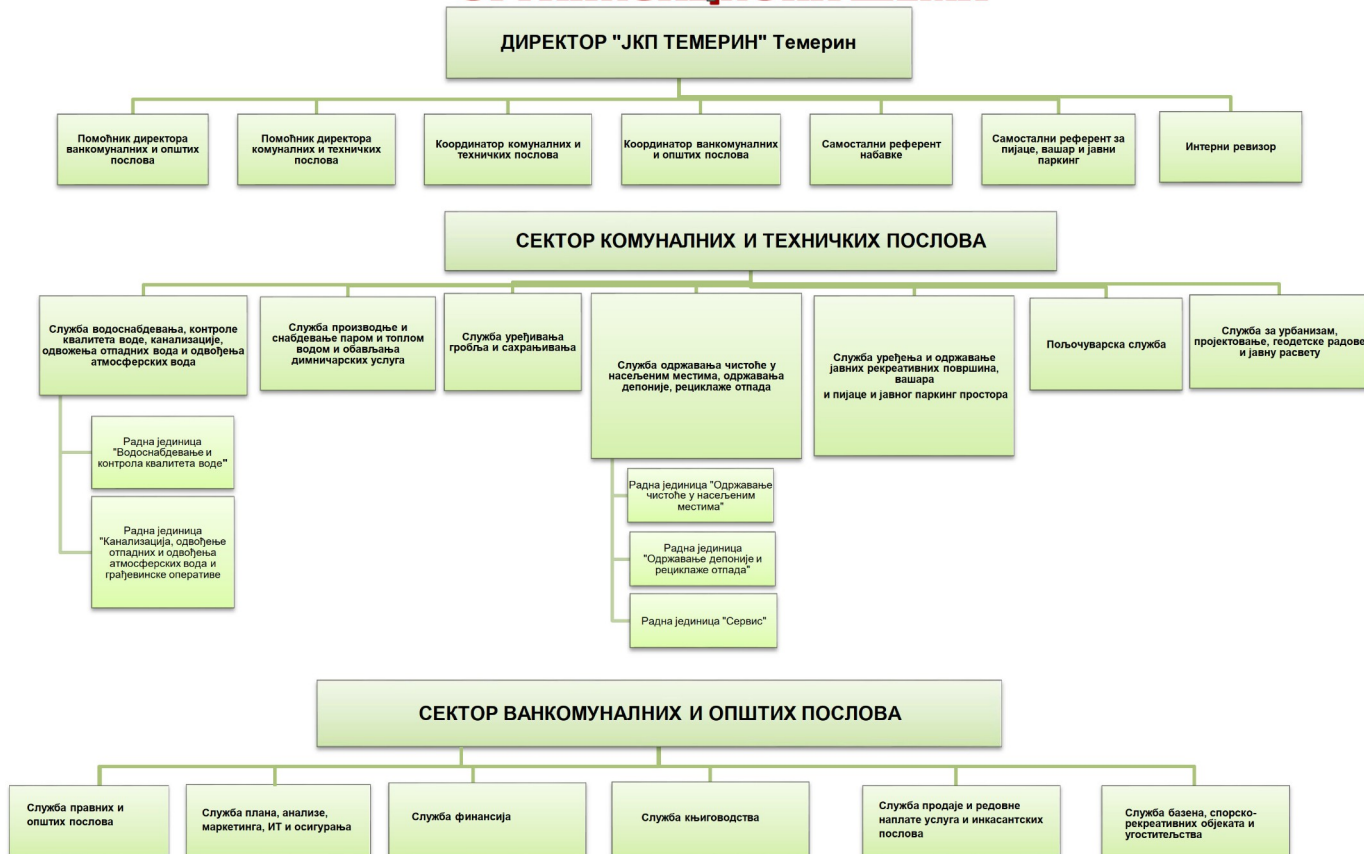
ДИРЕКТОР "ЈКП ТЕМЕРИН" Темерин

Помоћник директора ванкомуналних и општих послова

Помоћник директора комуналних и техничких послова

Координатор комуналних и техничких послова

Координатор ванкомуналних и општих послова

Самостални референт набавке

Самостални референт за пијаце, вашар и јавни паркинг

Интерни ревизор

СЕКТОР КОМУНАЛНИХ И ТЕХНИЧКИХ ПОСЛОВА

Служба водоснабдевања, контроле квалитета воде, канализације, одвожења отпадних вода и одвођења атмосферских вода

Радна јединица "Водоснабдевање и контрола квалитета воде"

Радна јединица "Канализација, одвођење отпадних и одвођења атмосферских вода и грађевинске оперативе

Служба производње и снабдевање паром и топлом водом и обављања димничарских услуга

Служба уређивања гробља и сахрањивања

Служба одржавања чистоће у насељеним местима, одржавања депоније, рециклаже отпада

Радна јединица "Одржавање чистоће у насељеним местима"

Радна јединица "Одржавање депоније и рециклаже отпада"

Радна јединица "Сервис"

Служба уређења и одржавање јавних рекреативних површина, вашара
и пијаце и јавног паркинг простора

Пољочуварска служба

Служба за урбанизам, пројектовање, геодетске радове и јавну расвету

СЕКТОР ВАНКОМУНАЛНИХ И ОПШТИХ ПОСЛОВА

Служба правних и општих послова

Служба плана, анализе, маркетинга, ИТ и осигурања

Служба финансија

Служба књиговодства

Служба продаје и редовне наплате услуга и инкасантских послова

Служба базена, спорско-рекреативних објеката и угоститељства